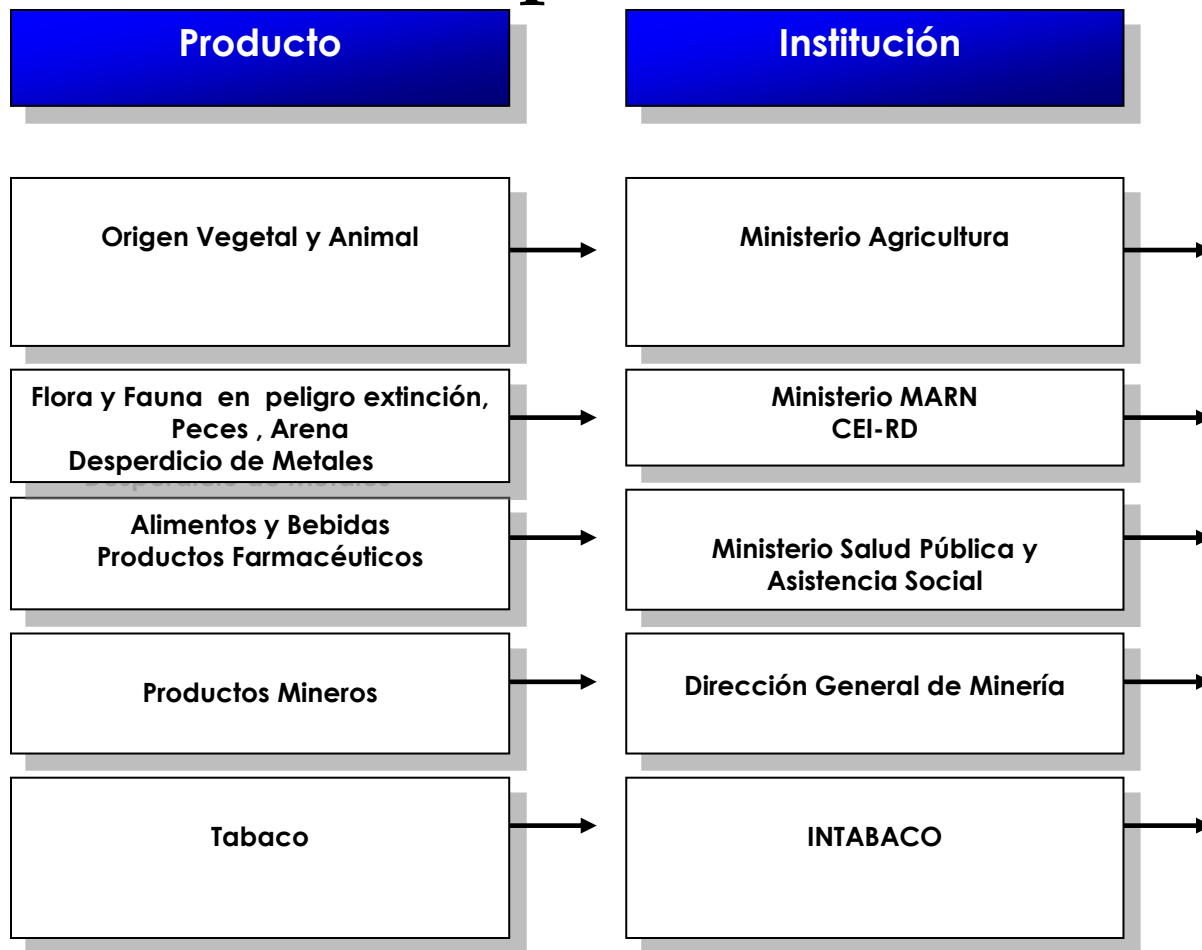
Producto

Institución

Origen Vegetal y Animal

Ministerio Agricultura

Flora y Fauna en peligro extinción, Peces , Arena Desperdicio de Metales

Ministerio MARN CEI-RD

Alimentos y Bebidas Productos Farmacéuticos

Ministerio Salud Pública y Asistencia Social

Productos Mineros

Dirección General de Minería

Tabaco

INTABACO